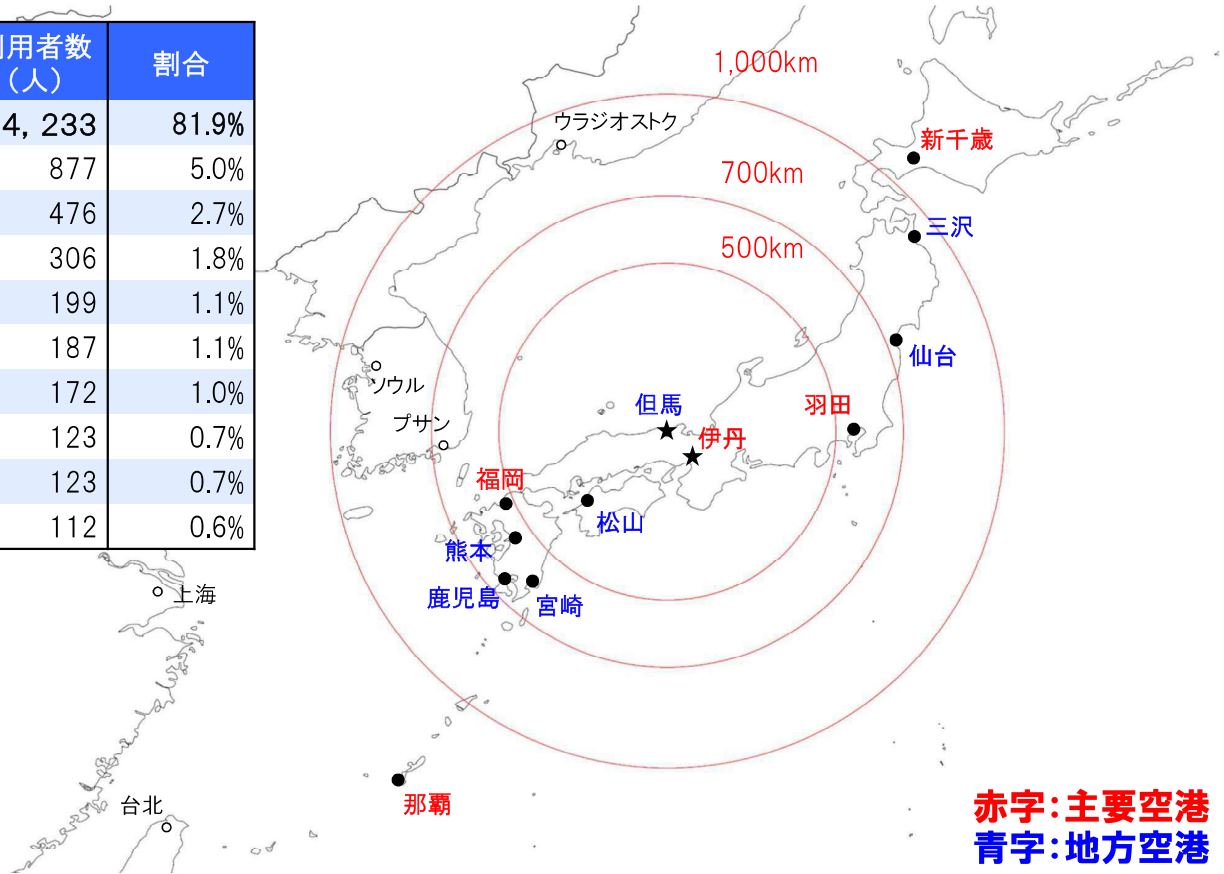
| 利用者数（人） | 割合 |
|---|---|
| 4, 233 | 81.9% |
| 877 | 5.0% |
| 476 | 2.7% |
| 306 | 1.8% |
| 199 | 1.1% |
| 187 | 1.1% |
| 172 | 1.0% |
| 123 | 0.7% |
| 123 | 0.7% |
| 112 | 0.6% |

1,000km
700km
500km
ウラジオストク
新千歳
三沢
仙台
羽田
ソウル
プサン
但馬
伊丹
福岡
松山
熊本
鹿児島
宮崎
上海
那覇
台北

赤字：主要空港
青字：地方空港